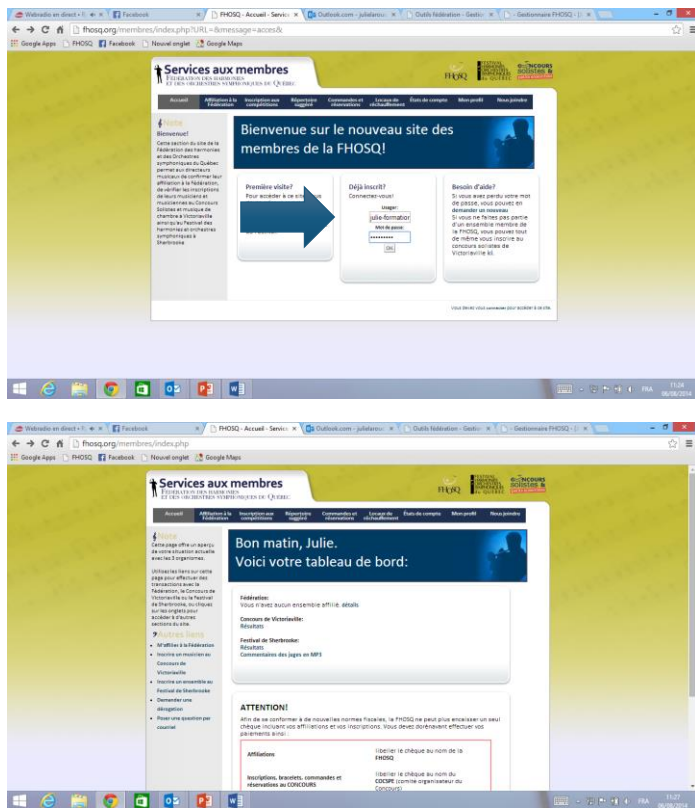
Webradio en direct • | Facebook | FHOSQ - Accueil - Service | Outlook.com - juliefarou | Outils fédération - Gestio | Gestionnaire FHOSQ - |

fhosq.org/membres/index.php?URL=&message=acces&

Google Apps | FHOSQ | Facebook | Nouvel onglet | Google Maps

Services aux membres
FÉDÉRATION DES HARMONIES ET DES ORCHESTRES SYMPHONIQUES DU QUÉBEC

FHOSQ

CONCOURS SOLISTES &

Accueil | Affiliation à la Fédération | Inscription aux compétitions | Répertoire suggéré | Commandes et réservations | Locaux de réchauffement | États de compte | Mon profil | Nous joindre

Note
Bienvenue!
Cette section du site de la Fédération des harmonies et des Orchestres symphoniques du Québec permet aux directeurs musicaux de confirmer leur affiliation à la Fédération, de vérifier les inscriptions de leurs musiciens et musiciennes au Concours Solistes et musique de chambre à Victoriaville ainsi qu'au Festival des harmonies et orchestres symphoniques à Sherbrooke.

Bienvenue sur le nouveau site des membres de la FHOSQ!

Première visite?
Pour accéder à ce site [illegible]

Déjà inscrit?
Connectez-vous!
Usager:
julie-formation
Mot de passe:
••••••••••
OK

Besoin d'aide?
Si vous avez perdu votre mot de passe, vous pouvez en demander un nouveau
Si vous ne faites pas partie d'un ensemble membre de la FHOSQ, vous pouvez tout de même vous inscrire au concours solistes de Victoriaville ici.

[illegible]

11:26 06/08/2014

Webradio en direct • | Facebook | FHOSQ - Accueil - Service | Outlook.com - juliefarou | Outils fédération - Gestio | Gestionnaire FHOSQ - |

fhosq.org/membres/index.php

Google Apps | FHOSQ | Facebook | Nouvel onglet | Google Maps

Services aux membres
FÉDÉRATION DES HARMONIES ET DES ORCHESTRES SYMPHONIQUES DU QUÉBEC

Accueil | Affiliation à la Fédération | Inscription aux compétitions | Répertoire suggéré | Commandes et réservations | Locaux de réchauffement | États de compte | Mon profil | Nous joindre

Note
Cette page offre un aperçu de votre situation actuelle avec les 3 organismes.

Utilisez les liens sur cette page pour effectuer des transactions avec la Fédération, le Concours de Victoriaville ou le Festival de Sherbrooke, ou cliquez sur les onglets pour accéder à d'autres sections du site.

Autres liens
• M'affilier à la Fédération
• Inscrire un musicien au Concours de Victoriaville
• Inscrire un ensemble au Festival de Sherbrooke
• Demander une dérogation
• Poser une question par courriel

Bon matin, Julie.
Voici votre tableau de bord:

Fédération:
Vous n'avez aucun ensemble affilié. détails

Concours de Victoriaville:
Résultats

Festival de Sherbrooke:
Résultats
Commentaires des juges en MP3

ATTENTION!
Afin de se conformer à de nouvelles normes fiscales, la FHOSQ ne peut plus encaisser un seul chèque incluant vos affiliations et vos inscriptions. Vous devez dorénavant effectuer vos paiements ainsi :

| Affiliations | Libeller le chèque au nom de la FHOSQ |
|---|---|
| Inscriptions, bracelets, commandes et réservations au CONCOURS | Libeller le chèque au nom du COCSPE (comité organisateur du Concours) |

11:27 06/08/2014